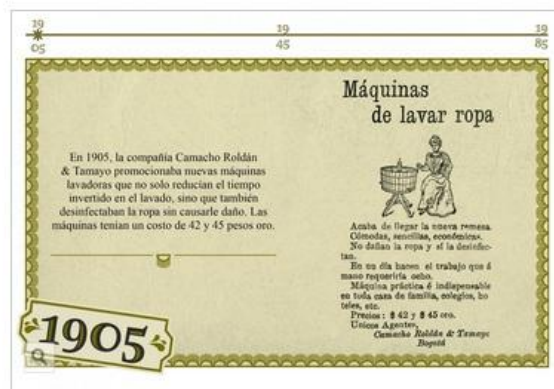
19
05

19
45

19
85

Máquinas
de lavar ropa

En 1905, la compañía Camacho Roldán & Tamayo promocionaba nuevas máquinas lavadoras que no solo reducían el tiempo invertido en el lavado, sino que también desinfectaban la ropa sin causarle daño. Las máquinas tenían un costo de 42 y 45 pesos oro.

Acaba de llegar la nueva remesa. Cómodas, sencillas, económicas.
No dañan la ropa y al la desinfectan.
En un día hacen el trabajo que á mano requeriría ocho.
Máquina práctica é indispensable en toda casa de familia, colegios, hoteles, etc.
Precios: $ 42 y $ 45 oro.
Unicos Agentes,
Camacho Roldán & Tamayo
Bogotá

1905